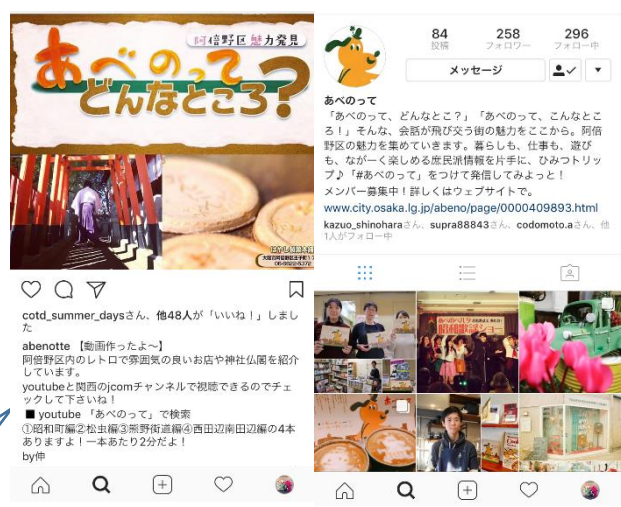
阿倍野区魅力発見
あべのって どんなところ?

cotd_summer_daysさん、他48人が「いいね！」しました

abenotte 【動画作ったよ〜】
阿倍野区内のレトロで雰囲気の良いお店や神社仏閣を紹介しています。
youtubeと関西のjcomチャンネルで視聴できるのでチェックして下さいね！
■ youtube 「あべのって」で検索
①昭和町編②松虫編③熊野街道編④西田辺南田辺編の4本ありますよ！一本あたり2分だよ！
by仲

84
投稿
258
フォロワー
296
フォロー中
メッセージ

あべのって
「あべのって、どんなとこ？」「あべのって、こんなところ！」そんな、会話が飛び交う街の魅力をここから。阿倍野区の魅力を集めていきます。暮らしも、仕事も、遊びも、ながーく楽しめる庶民派情報を片手に、ひみつトリップ♪「#あべのって」で発信してみよっと！
メンバー募集中！詳しくはウェブサイトで。
www.city.osaka.lg.jp/abeno/page/0000409893.html
kazuo_shinoharaさん、supra88843さん、codomoto.aさん、他1人がフォロー中